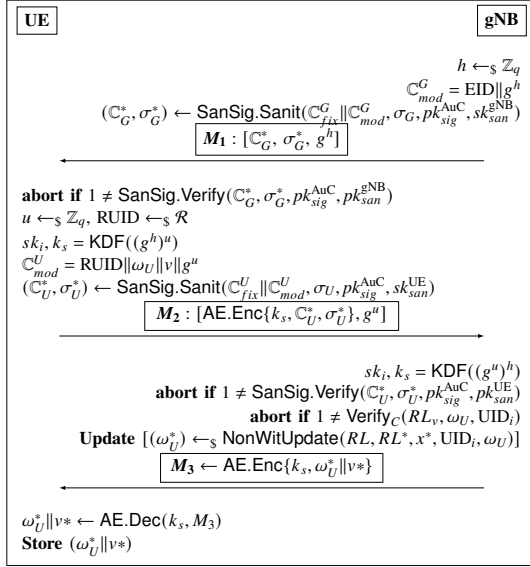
UE

gNB

$h \leftarrow_\$ \mathbb{Z}_q$

$\mathbb{C}^G_{mod} = \text{EID} \| g^h$

$(\mathbb{C}^*_G, \sigma^*_G) \leftarrow \underline{\text{SanSig.Sanit}}(\mathbb{C}^G_{fix} \| \mathbb{C}^G_{mod}, \sigma_G, pk^{\text{AuC}}_{sig}, sk^{\text{gNB}}_{san})$

$\boldsymbol{M_1} : [\mathbb{C}^*_G, \sigma^*_G, g^h]$

**abort if** $1 \neq \text{SanSig.Verify}(\mathbb{C}^*_G, \sigma^*_G, pk^{\text{AuC}}_{sig}, pk^{\text{gNB}}_{san})$

$u \leftarrow_\$ \mathbb{Z}_q$, RUID $\leftarrow_\$ \mathcal{R}$

$sk_i, k_s = \text{KDF}((g^h)^u)$

$\mathbb{C}^U_{mod} = \text{RUID} \| \omega_U \| v \| g^u$

$(\mathbb{C}^*_U, \sigma^*_U) \leftarrow \text{SanSig.Sanit}(\mathbb{C}^U_{fix} \| \mathbb{C}^U_{mod}, \sigma_U, pk^{\text{AuC}}_{sig}, sk^{\text{UE}}_{san})$

$\boldsymbol{M_2} : [\text{AE.Enc}\{k_s, \mathbb{C}^*_U, \sigma^*_U\}, g^u]$

$sk_i, k_s = \text{KDF}((g^u)^h)$

**abort if** $1 \neq \text{SanSig.Verify}(\mathbb{C}^*_U, \sigma^*_U, pk^{\text{AuC}}_{sig}, pk^{\text{UE}}_{san})$

**abort if** $1 \neq \text{Verify}_C(RL_v, \omega_U, \text{UID}_i)$

**Update** $[(\omega^*_U) \leftarrow_\$ \text{NonWitUpdate}(RL, RL^*, x^*, \text{UID}_i, \omega_U)]$

$\boldsymbol{M_3} \leftarrow \text{AE.Enc}\{k_s, \omega^*_U \| v*\}$

$\omega^*_U \| v* \leftarrow \text{AE.Dec}(k_s, M_3)$

**Store** $(\omega^*_U \| v*)$